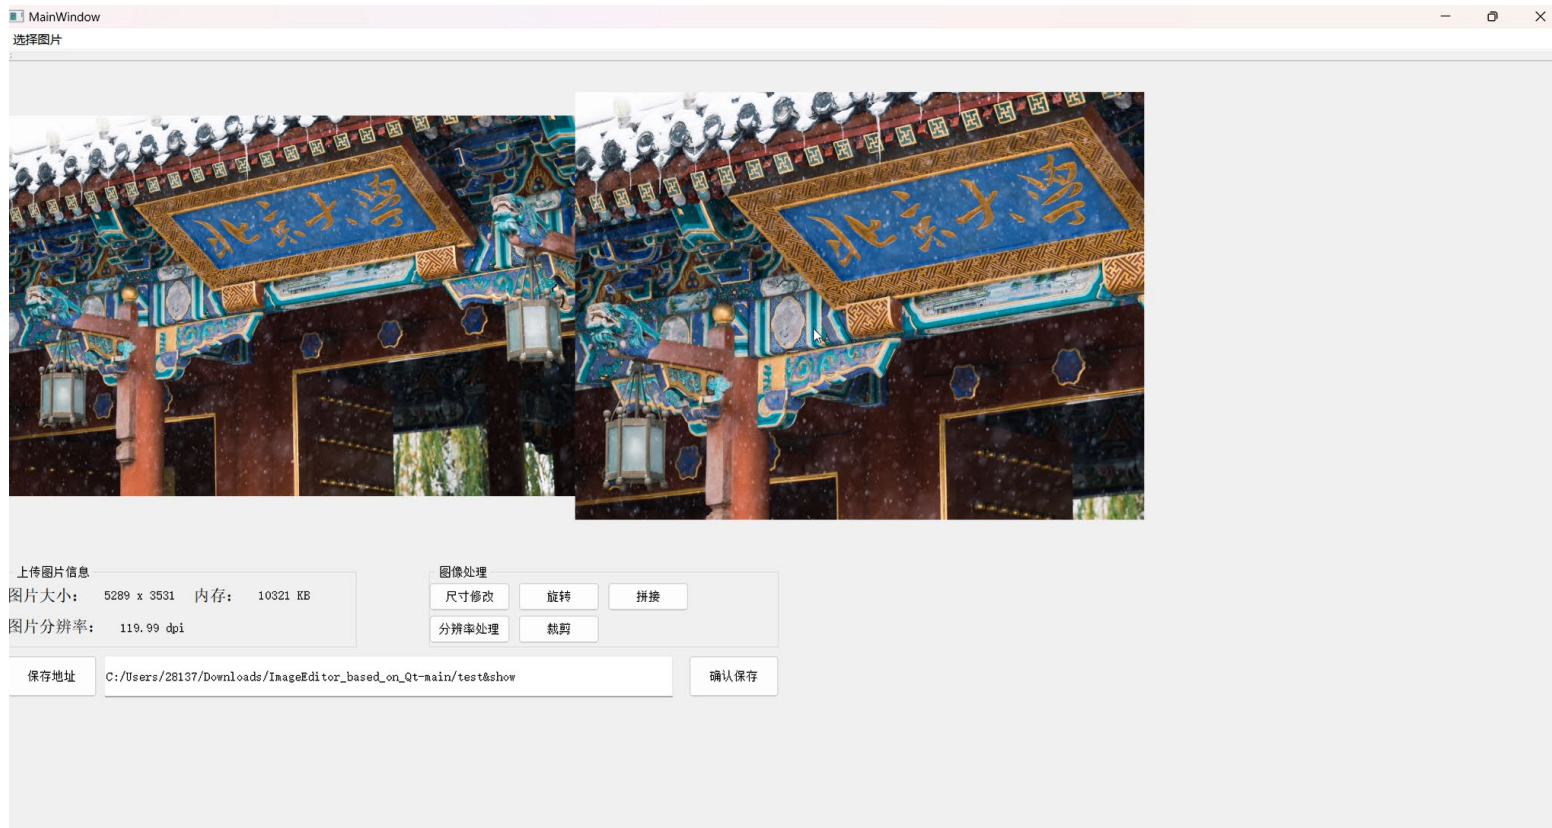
MainWindow
选择图片

北京大学

北京大学

上传图片信息
图片大小: 5289 x 3531 内存: 10321 KB
图片分辨率: 119.99 dpi

图像处理
尺寸修改 旋转 拼接
分辨率处理 裁剪

保存地址 C:/Users/28137/Downloads/ImageEditor_based_on_Qt-main/test&show 确认保存